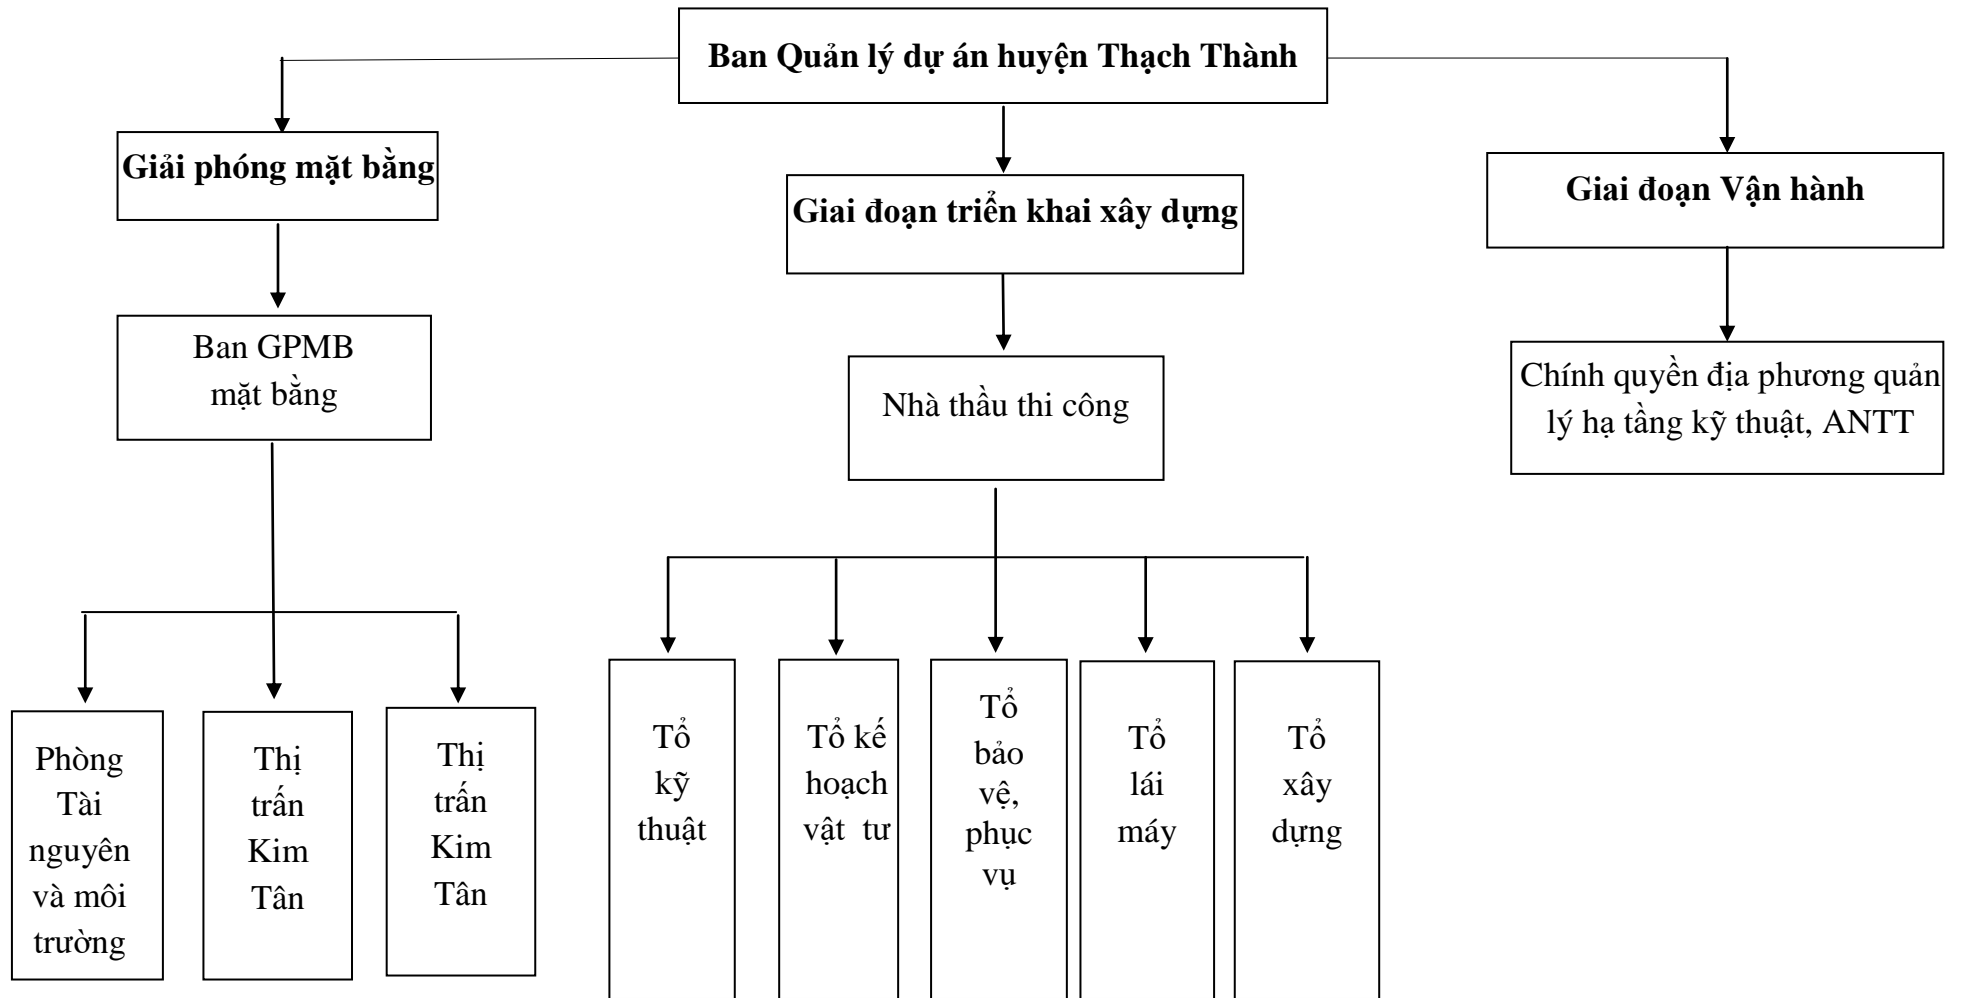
Ban Quản lý dự án huyện Thạch Thành

Giải phóng mặt bằng

Giai đoạn triển khai xây dựng

Giai đoạn Vận hành

Ban GPMB mặt bằng

Nhà thầu thi công

Chính quyền địa phương quản lý hạ tầng kỹ thuật, ANTT

Phòng Tài nguyên và môi trường

Thị trấn Kim Tân

Thị trấn Kim Tân

Tổ kỹ thuật

Tổ kế hoạch vật tư

Tổ bảo vệ, phục vụ

Tổ lái máy

Tổ xây dựng